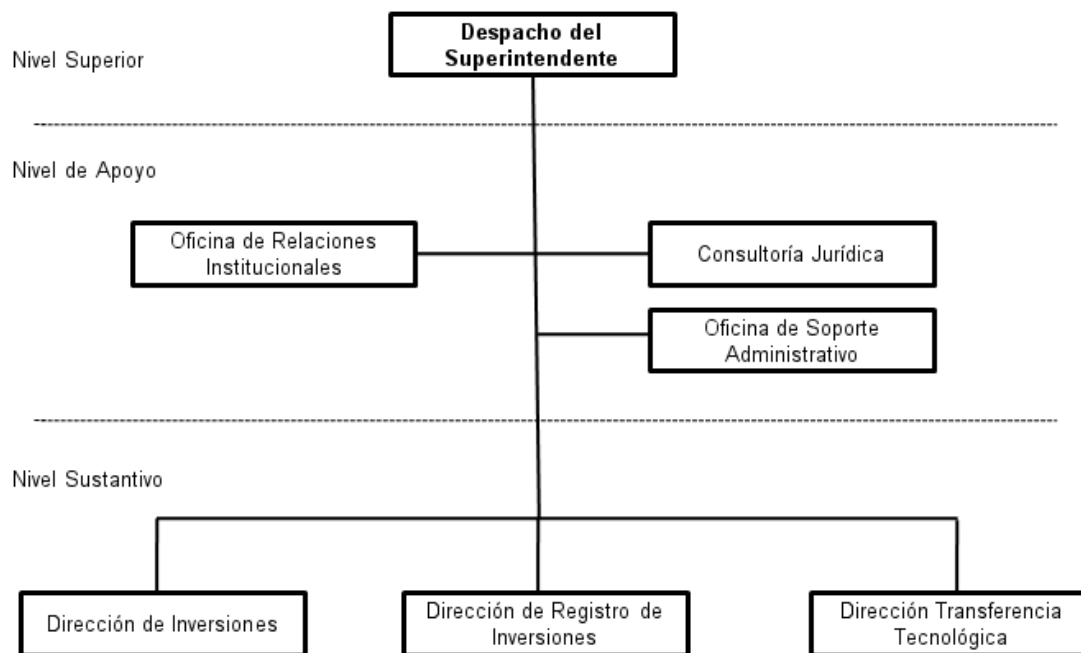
Nivel Superior

Despacho del Superintendente

Nivel de Apoyo

Oficina de Relaciones Institucionales

Consultoría Jurídica

Oficina de Soporte Administrativo

Nivel Sustantivo

Dirección de Inversiones

Dirección de Registro de Inversiones

Dirección Transferencia Tecnológica